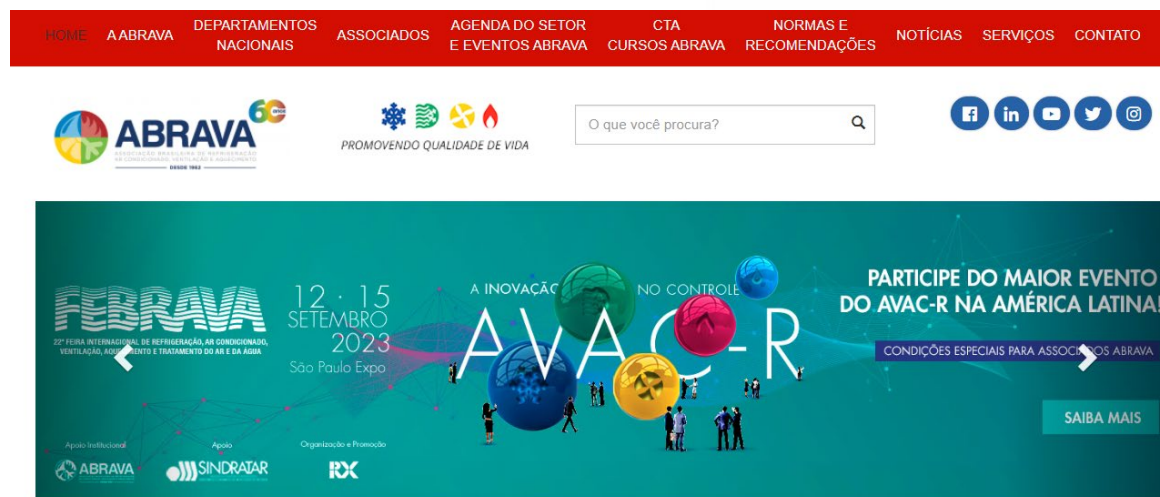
HOME A ABRAVA DEPARTAMENTOS NACIONAIS ASSOCIADOS AGENDA DO SETOR E EVENTOS ABRAVA CTA CURSOS ABRAVA NORMAS E RECOMENDAÇÕES NOTÍCIAS SERVIÇOS CONTATO

ABRAVA 60 anos
ASSOCIAÇÃO BRASILEIRA DE REFRIGERAÇÃO, AR CONDICIONADO, VENTILAÇÃO E AQUECIMENTO
DESDE 1962

PROMOVENDO QUALIDADE DE VIDA

O que você procura?

FEBRAVA
22ª FEIRA INTERNACIONAL DE REFRIGERAÇÃO, AR CONDICIONADO, VENTILAÇÃO, AQU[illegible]ENTO E TRATAMENTO DO AR E DA ÁGUA

12 · 15 SETEMBRO 2023
São Paulo Expo

A INOVAÇÃO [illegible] NO CONTROLE
AVAC-R

PARTICIPE DO MAIOR EVENTO DO AVAC-R NA AMÉRICA LATINA!
CONDIÇÕES ESPECIAIS PARA ASSOCI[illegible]OS ABRAVA

SAIBA MAIS

Apoio Institucional
ABRAVA
Apoio
SINDRATAR
Organização e Promoção
RX